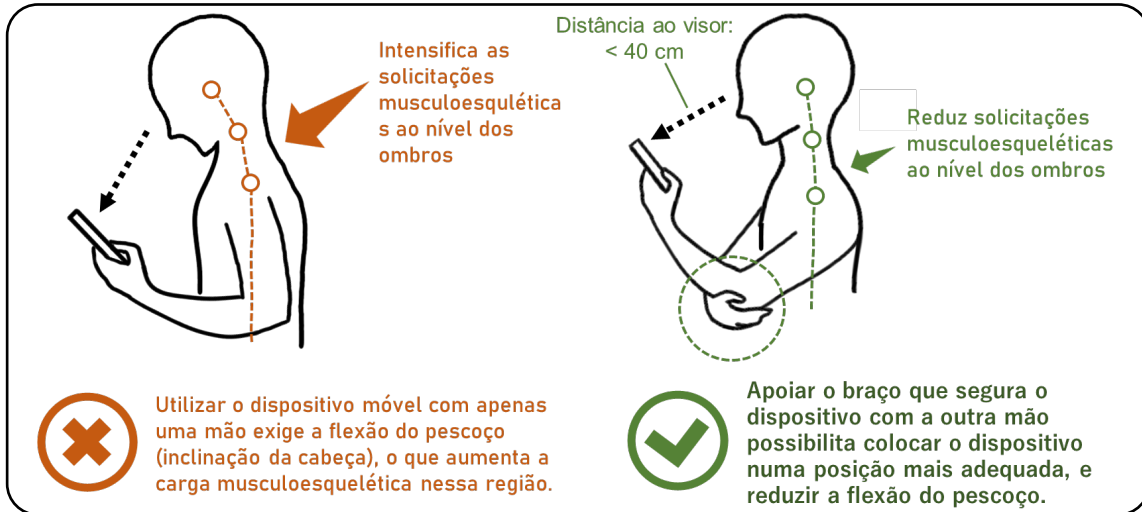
Intensifica as solicitações musculoesquelética s ao nível dos ombros

Distância ao visor: < 40 cm

Reduz solicitações musculoesqueléticas ao nível dos ombros

Utilizar o dispositivo móvel com apenas uma mão exige a flexão do pescoço (inclinação da cabeça), o que aumenta a carga musculoesquelética nessa região.

Apoiar o braço que segura o dispositivo com a outra mão possibilita colocar o dispositivo numa posição mais adequada, e reduzir a flexão do pescoço.